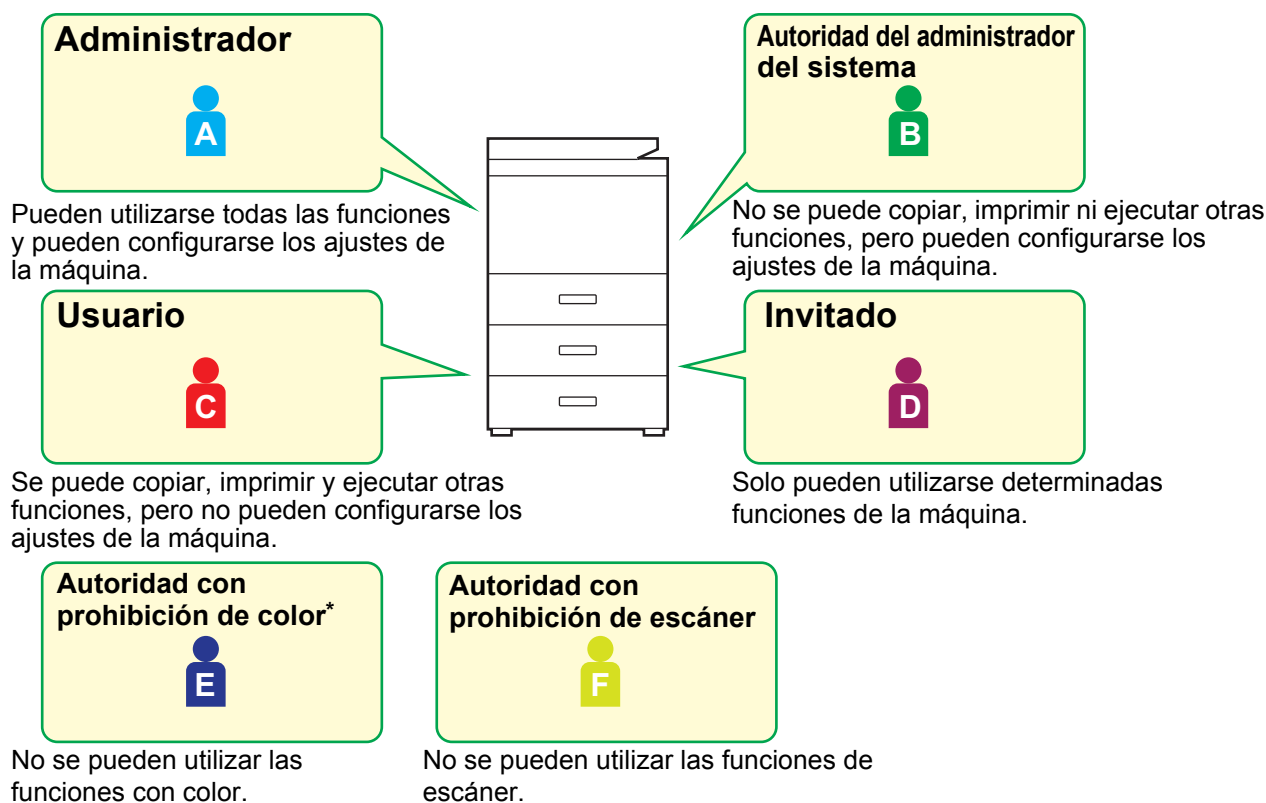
Administrador

A

Pueden utilizarse todas las funciones y pueden configurarse los ajustes de la máquina.

Autoridad del administrador del sistema

B

No se puede copiar, imprimir ni ejecutar otras funciones, pero pueden configurarse los ajustes de la máquina.

Usuario

C

Se puede copiar, imprimir y ejecutar otras funciones, pero no pueden configurarse los ajustes de la máquina.

Invitado

D

Solo pueden utilizarse determinadas funciones de la máquina.

Autoridad con prohibición de color*

E

No se pueden utilizar las funciones con color.

Autoridad con prohibición de escáner

F

No se pueden utilizar las funciones de escáner.